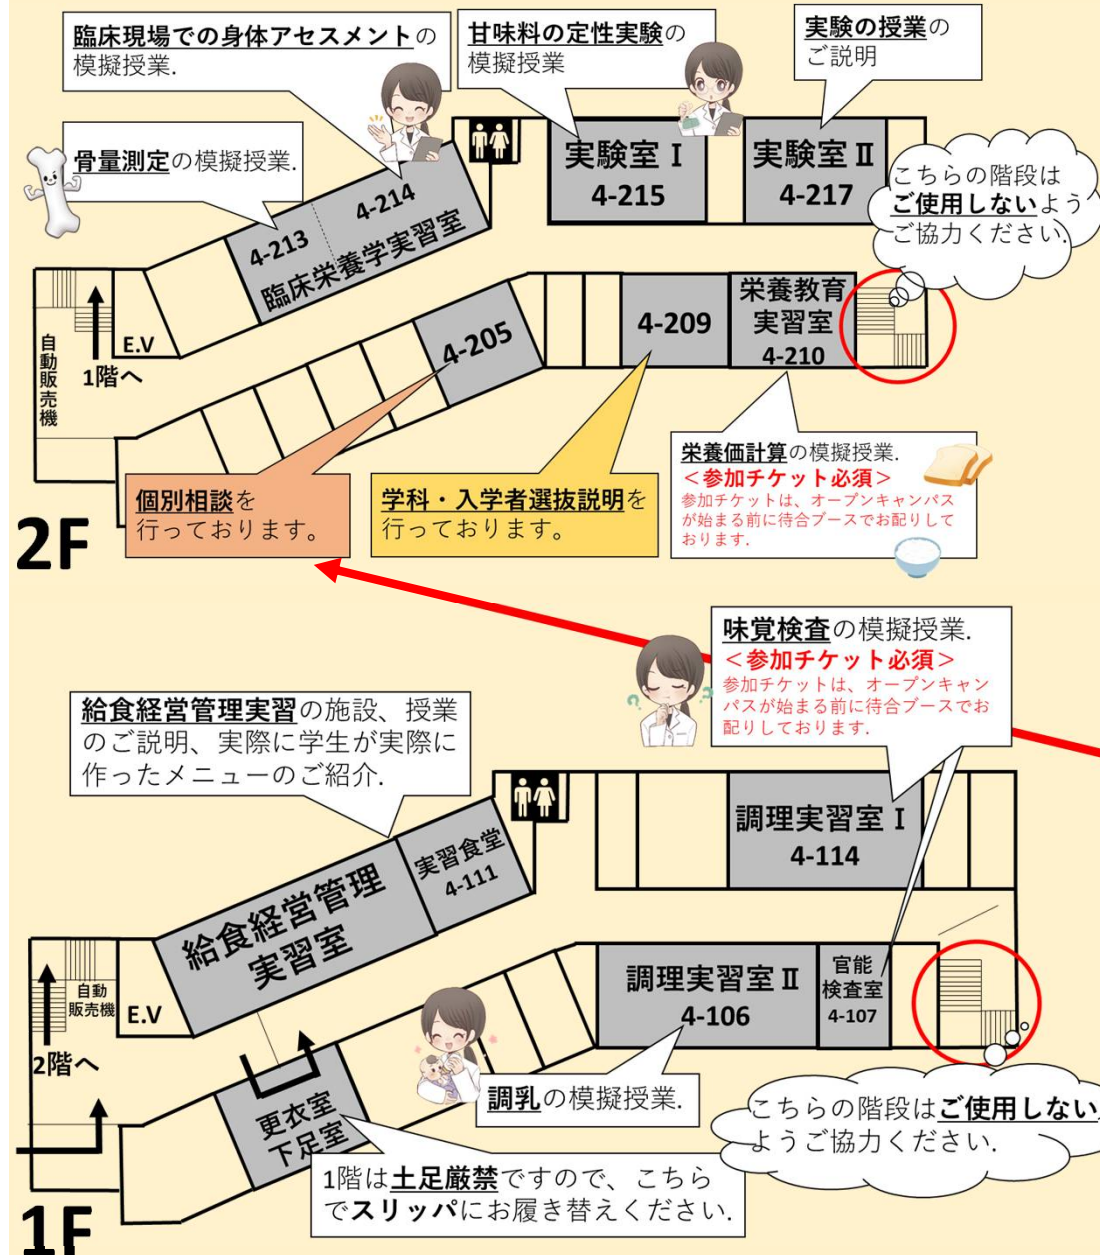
臨床現場での身体アセスメントの模擬授業.

甘味料の定性実験の模擬授業

実験の授業のご説明

骨量測定の模擬授業.

4-213 4-214 臨床栄養学実習室

実験室Ⅰ 4-215

実験室Ⅱ 4-217

こちらの階段はご使用しないようご協力ください。

自動販売機

E.V

1階へ

4-205

4-209

栄養教育実習室 4-210

栄養価計算の模擬授業.
＜参加チケット必須＞
参加チケットは、オープンキャンパスが始まる前に待合ブースでお配りしております.

個別相談を行っております。

学科・入学者選抜説明を行っております。

2F

味覚検査の模擬授業.
＜参加チケット必須＞
参加チケットは、オープンキャンパスが始まる前に待合ブースでお配りしております.

給食経営管理実習の施設、授業のご説明、実際に学生が実際に作ったメニューのご紹介.

実習食堂 4-111

調理実習室Ⅰ 4-114

給食経営管理実習室

自動販売機

E.V

2階へ

調理実習室Ⅱ 4-106

官能検査室 4-107

調乳の模擬授業.

こちらの階段はご使用しないようご協力ください。

更衣室 下足室

1階は土足厳禁ですので、こちらでスリッパにお履き替えください.

1F